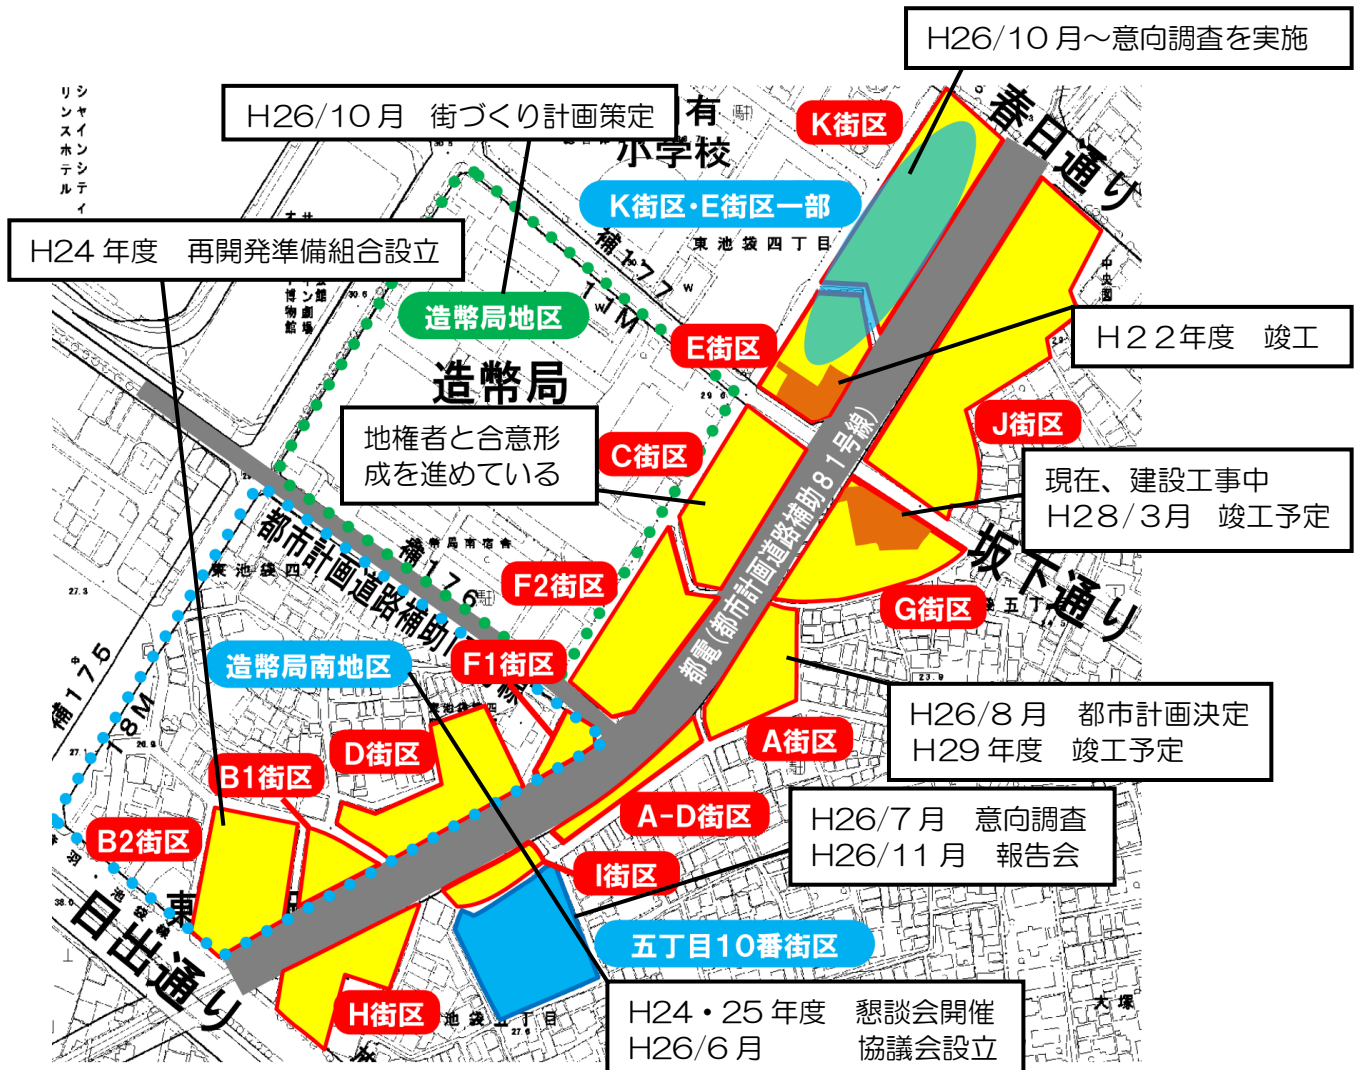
H26/10 月～意向調査を実施

H26/10 月　街づくり計画策定

H24 年度　再開発準備組合設立

シャインシティ
リンスホテル

有
小学校

K街区

春日通り

K街区・E街区一部

東池袋四丁目

補177
11M

造幣局地区

造幣局

E街区

H２２年度　竣工

J街区

地権者と合意形成を進めている

C街区

現在、建設工事中
H28/3月　竣工予定

都市計画道路補助176号線

補176

F2街区

都電(都市計画道路補助８１号線)

坂下通り

G街区

造幣局南地区

F1街区

補175
18M

H26/8 月　都市計画決定
H29 年度　竣工予定

D街区

A街区

B1街区

A-D街区

H26/7 月　意向調査
H26/11 月　報告会

B2街区

I街区

日出通り

五丁目10番街区

H街区

H24・25 年度　懇談会開催
H26/6 月　　　協議会設立